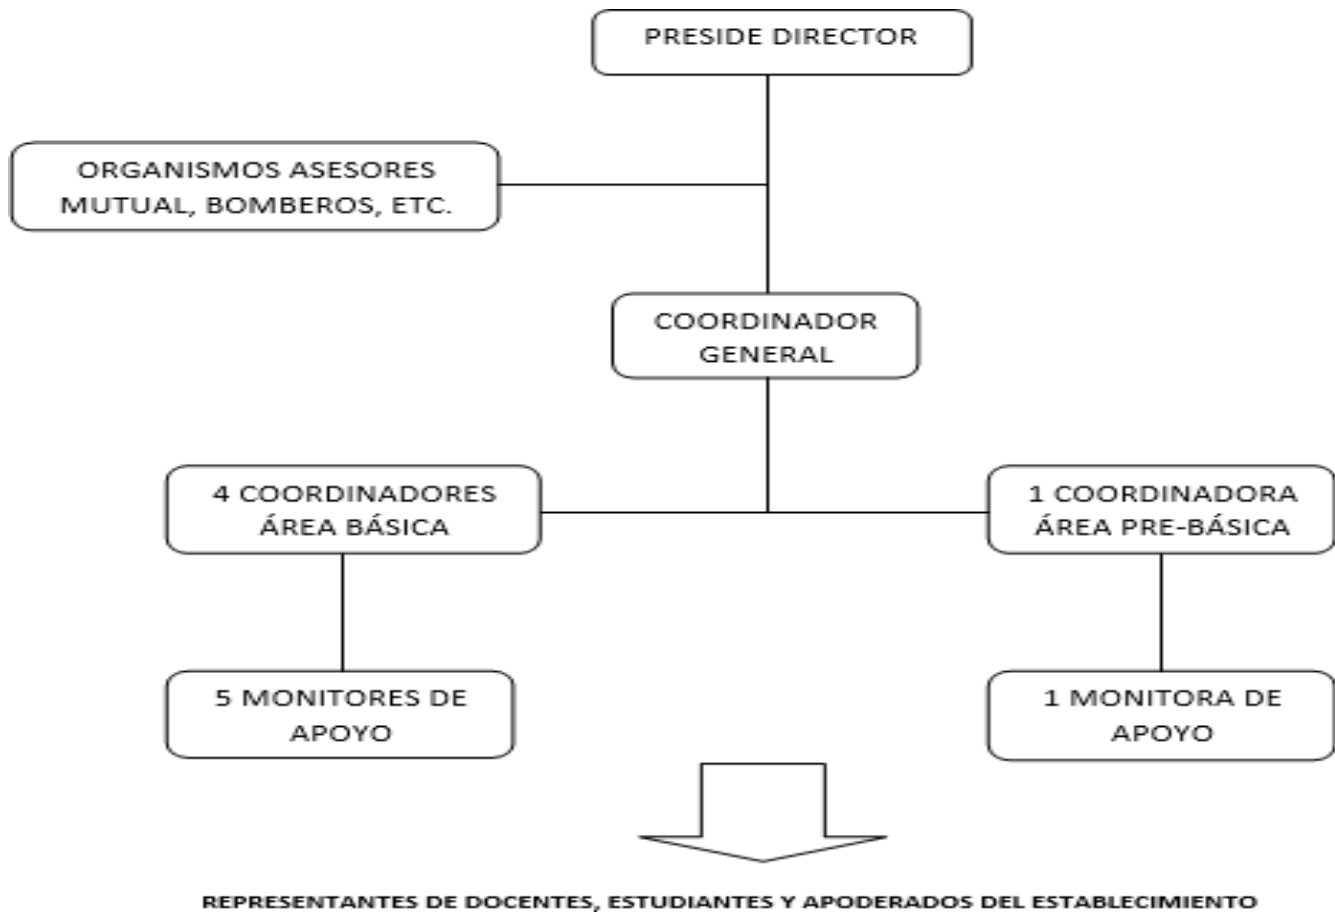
PRESIDE DIRECTOR

ORGANISMOS ASESORES MUTUAL, BOMBEROS, ETC.

COORDINADOR GENERAL

4 COORDINADORES ÁREA BÁSICA

1 COORDINADORA ÁREA PRE-BÁSICA

5 MONITORES DE APOYO

1 MONITORA DE APOYO

REPRESENTANTES DE DOCENTES, ESTUDIANTES Y APODERADOS DEL ESTABLECIMIENTO